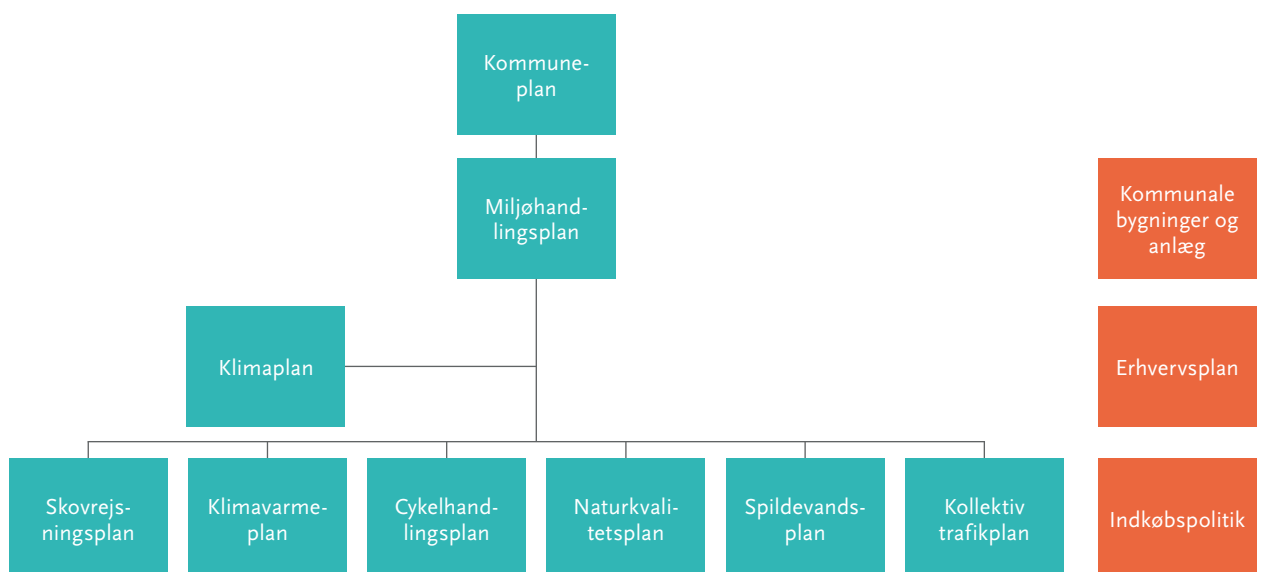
Kommuneplan

Miljøhandlingsplan

Klimaplan

Skovrejsningsplan

Klimavarmeplan

Cykelhandlingsplan

Naturkvalitetsplan

Spildevandsplan

Kollektiv trafikplan

Kommunale bygninger og anlæg

Erhvervsplan

Indkøbspolitik